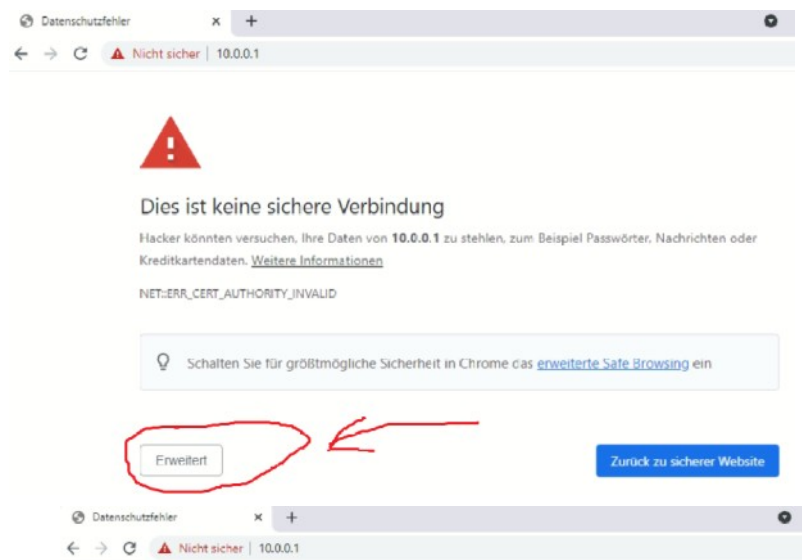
Datenschutzfehler × +

Nicht sicher | 10.0.0.1

Dies ist keine sichere Verbindung

Hacker könnten versuchen, Ihre Daten von **10.0.0.1** zu stehlen, zum Beispiel Passwörter, Nachrichten oder Kreditkartendaten. Weitere Informationen

NET::ERR_CERT_AUTHORITY_INVALID

Schalten Sie für größtmögliche Sicherheit in Chrome das erweiterte Safe Browsing ein

Erweitert

Zurück zu sicherer Website

Datenschutzfehler × +

Nicht sicher | 10.0.0.1